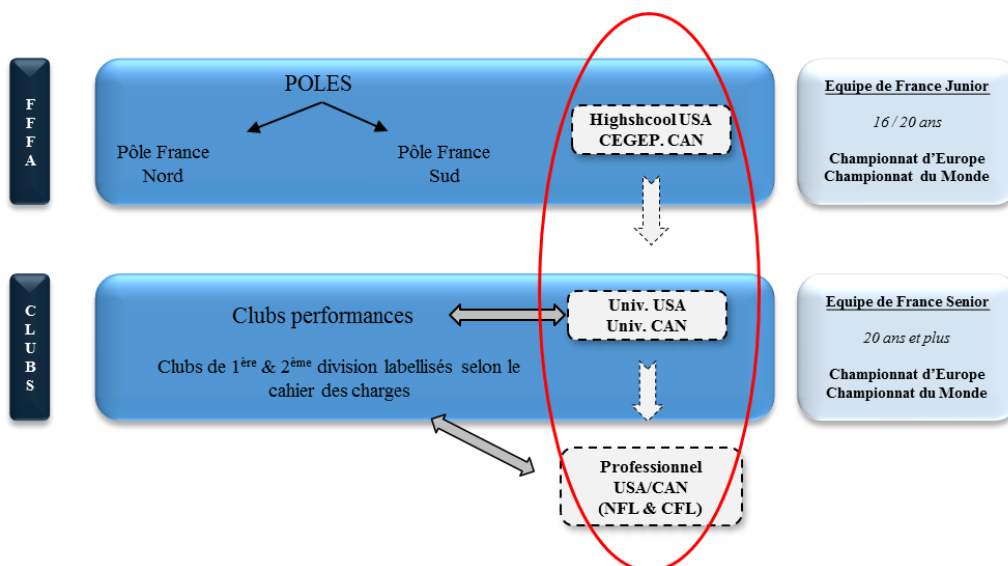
FFFA

POLES

Pôle France Nord

Pôle France Sud

Highshcool USA
CEGEP. CAN

Equipe de France Junior

16 / 20 ans

Championnat d'Europe
Championnat du Monde

CLUBS

Clubs performances

Clubs de 1$^{ère}$ & 2$^{ème}$ division labellisés selon le cahier des charges

Univ. USA
Univ. CAN

Equipe de France Senior

20 ans et plus

Championnat d'Europe
Championnat du Monde

Professionnel
USA/CAN
(NFL & CFL)